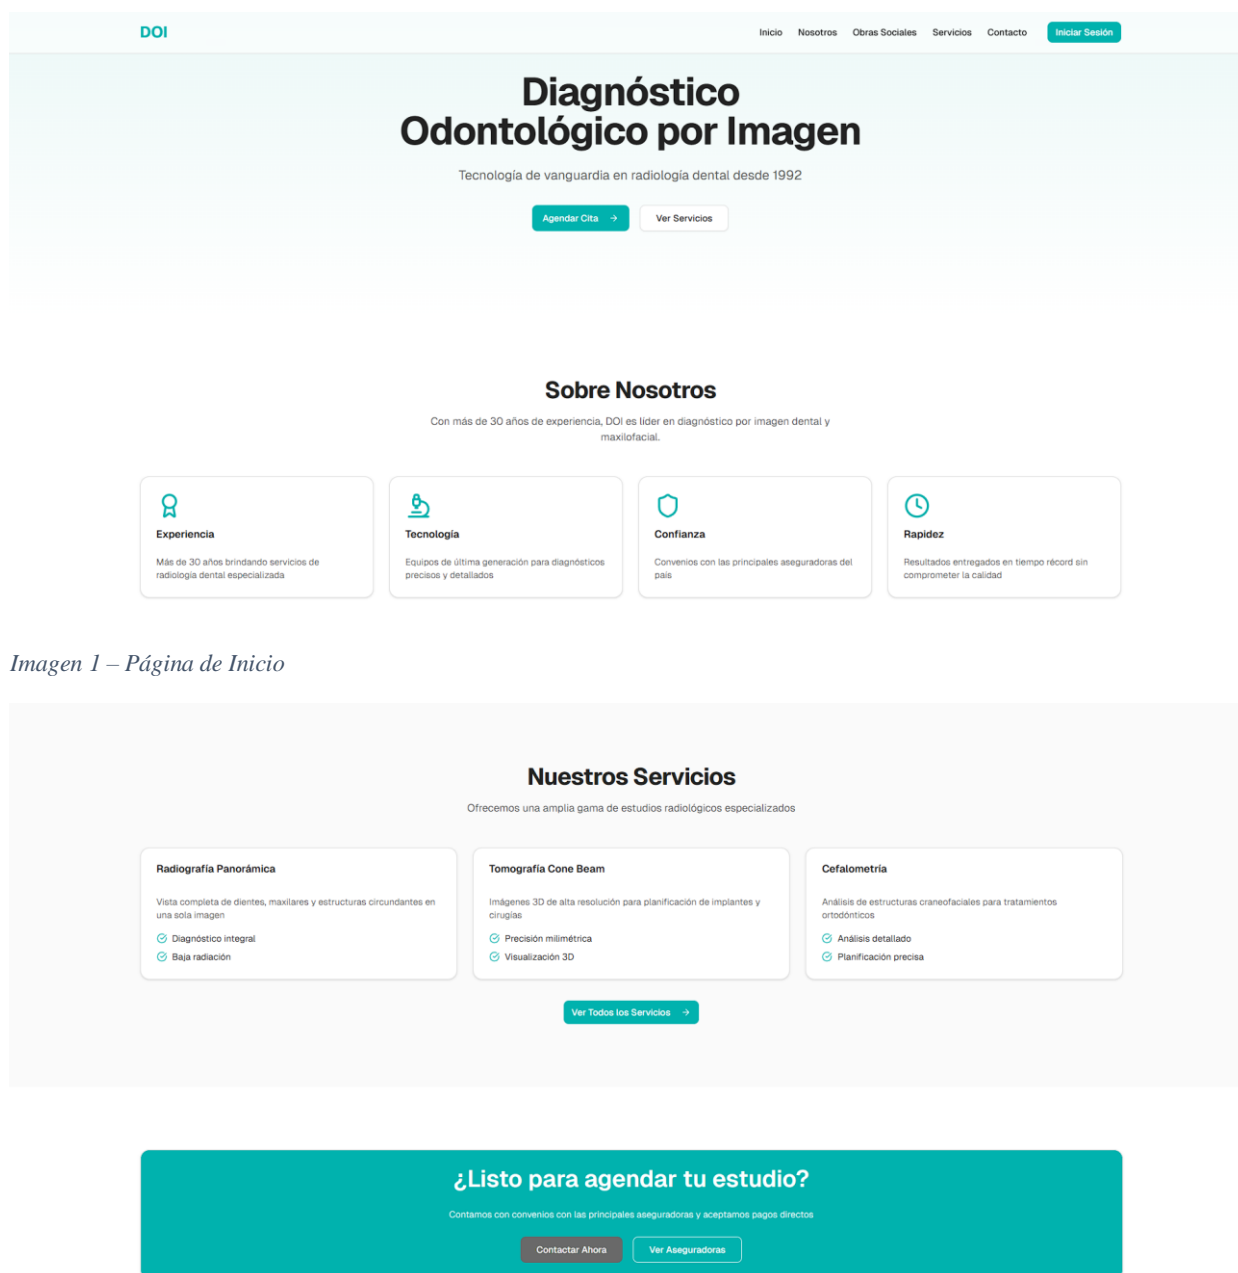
DOI

Inicio Nosotros Obras Sociales Servicios Contacto Iniciar Sesión

Diagnóstico Odontológico por Imagen

Tecnología de vanguardia en radiología dental desde 1992

Agendar Cita → Ver Servicios

Sobre Nosotros

Con más de 30 años de experiencia, DOI es líder en diagnóstico por imagen dental y maxilofacial.

Experiencia

Más de 30 años brindando servicios de radiología dental especializada

Tecnología

Equipos de última generación para diagnósticos precisos y detallados

Confianza

Convenios con las principales aseguradoras del país

Rapidez

Resultados entregados en tiempo récord sin comprometer la calidad

Imagen 1 – Página de Inicio

Nuestros Servicios

Ofrecemos una amplia gama de estudios radiológicos especializados

Radiografía Panorámica

Vista completa de dientes, maxilares y estructuras circundantes en una sola imagen

Diagnóstico integral

Baja radiación

Tomografía Cone Beam

Imágenes 3D de alta resolución para planificación de implantes y cirugías

Precisión milimétrica

Visualización 3D

Cefalometría

Análisis de estructuras craneofaciales para tratamientos ortodónticos

Análisis detallado

Planificación precisa

Ver Todos los Servicios →

¿Listo para agendar tu estudio?

Contamos con convenios con las principales aseguradoras y aceptamos pagos directos

Contactar Ahora Ver Aseguradoras